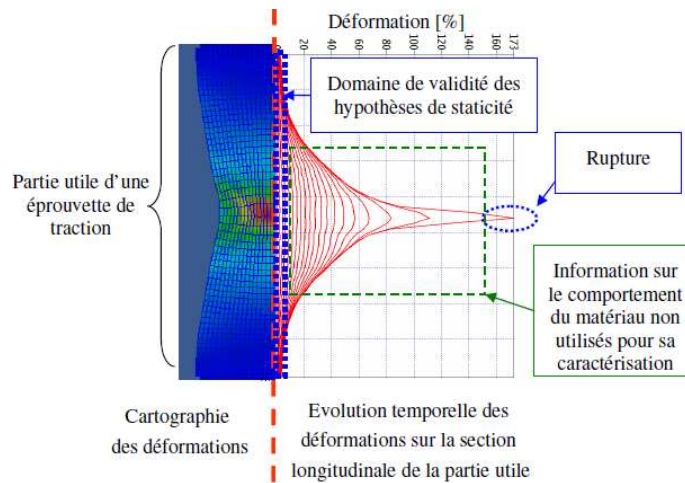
Déformation [%]

20 40 60 80 100 120 140 160 173

Domaine de validité des hypothèses de staticité

Rupture

Partie utile d'une éprouvette de traction

Information sur le comportement du matériau non utilisés pour sa caractérisation

Cartographie des déformations

Evolution temporelle des déformations sur la section longitudinale de la partie utile